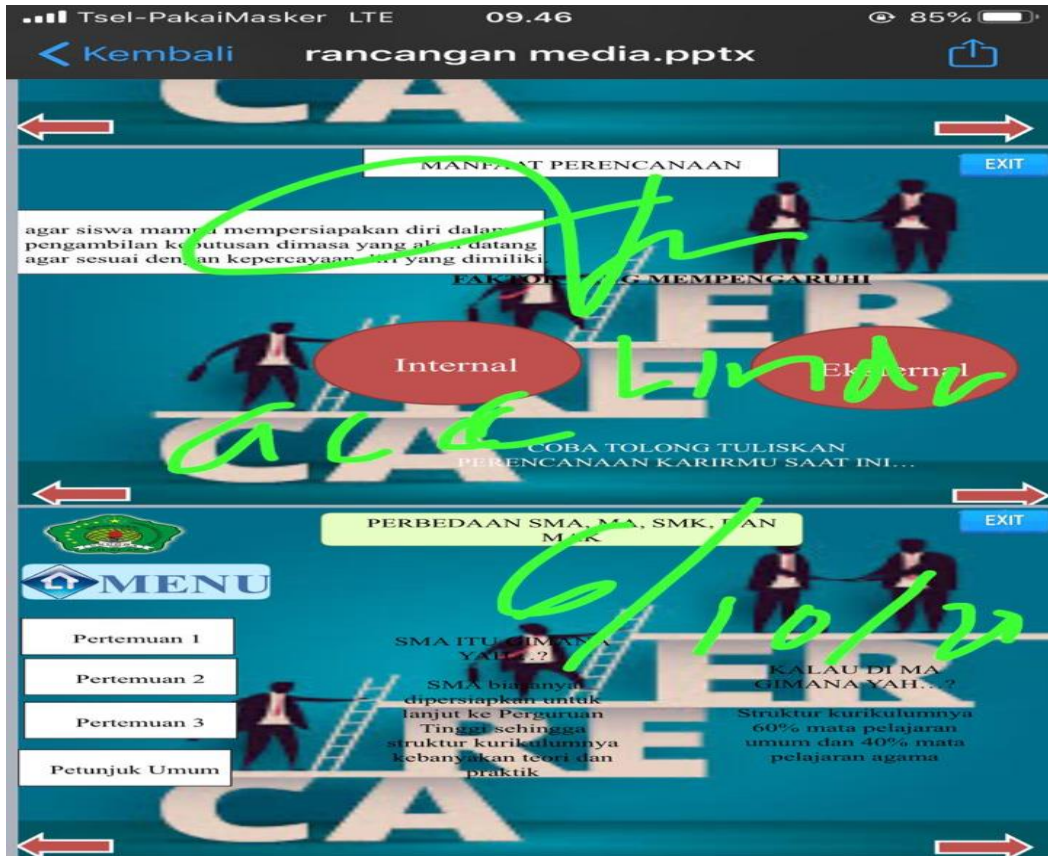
Tsel-PakaiMasker LTE 09.46 85%
< Kembali rancangan media.pptx

MANFAAT PERENCANAAN
EXIT

agar siswa mampu mempersiapkan diri dalam pengambilan keputusan dimasa yang akan datang agar sesuai dengan kepercayaan diri yang dimiliki.

FAKTOR YANG MEMPENGARUHI

Internal
Eksternal

COBA TOLONG TULISKAN PERENCANAAN KARIRMU SAAT INI...

Ace Linda 6/10/21

PERBEDAAN SMA, MA, SMK, DAN MAK
EXIT

MENU
Pertemuan 1
Pertemuan 2
Pertemuan 3
Petunjuk Umum

SMA ITU GIMANA YAH...?
SMA biasanya dipersiapkan untuk lanjut ke Perguruan Tinggi sehingga struktur kurikulumnya kebanyakan teori dan praktik

KALAU DI MA GIMANA YAH...?
Struktur kurikulumnya 60% mata pelajaran umum dan 40% mata pelajaran agama